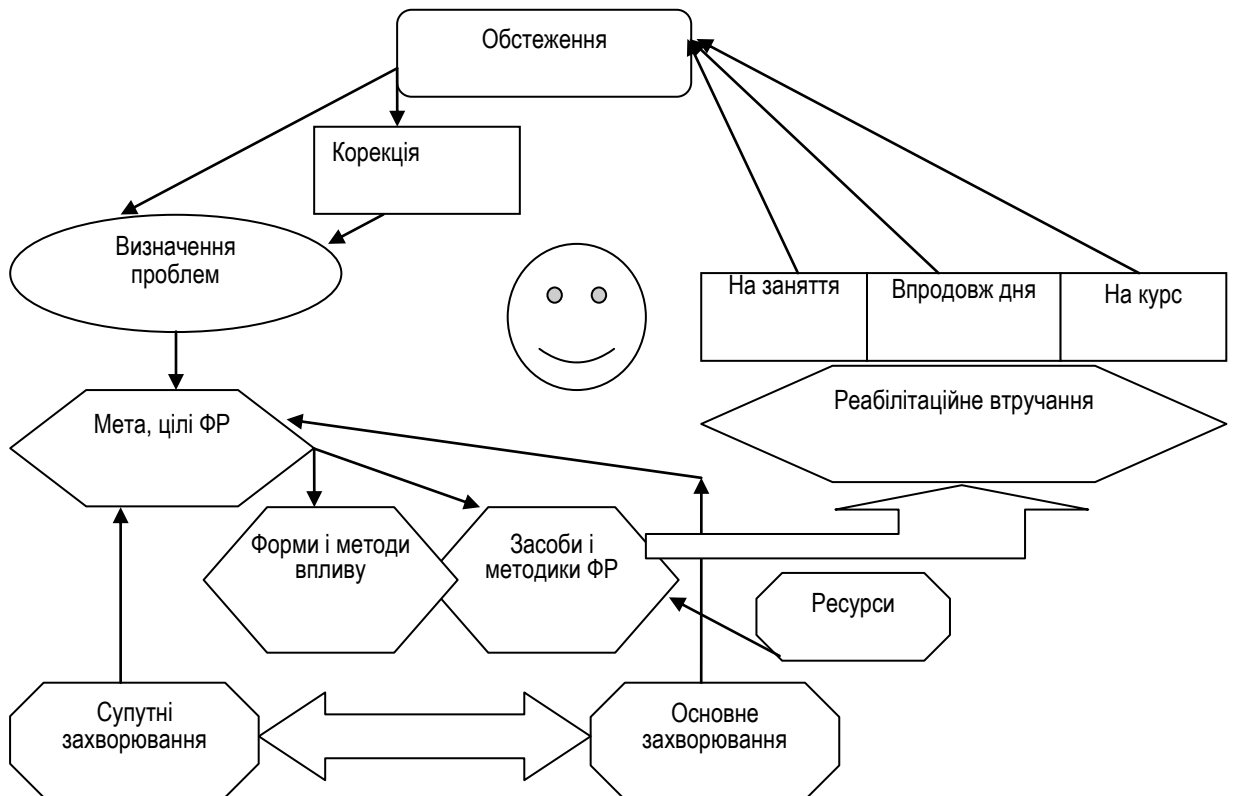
Обстеження

Корекція

Визначення проблем

На заняття | Впродовж дня | На курс

Мета, цілі ФР

Реабілітаційне втручання

Форми і методи впливу

Засоби і методики ФР

Ресурси

Супутні захворювання

Основне захворювання